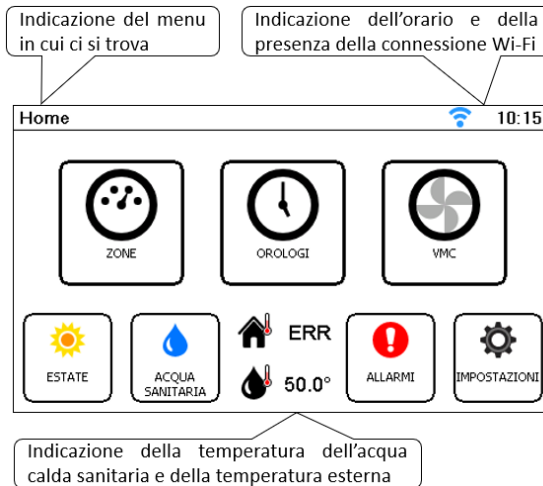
Indicazione del menu in cui ci si trova

Indicazione dell'orario e della presenza della connessione Wi-Fi

Home

10:15

ZONE

OROLOGI

VMC

ESTATE

ACQUA SANITARIA

ERR

50.0°

ALLARMI

IMPOSTAZIONI

Indicazione della temperatura dell'acqua calda sanitaria e della temperatura esterna